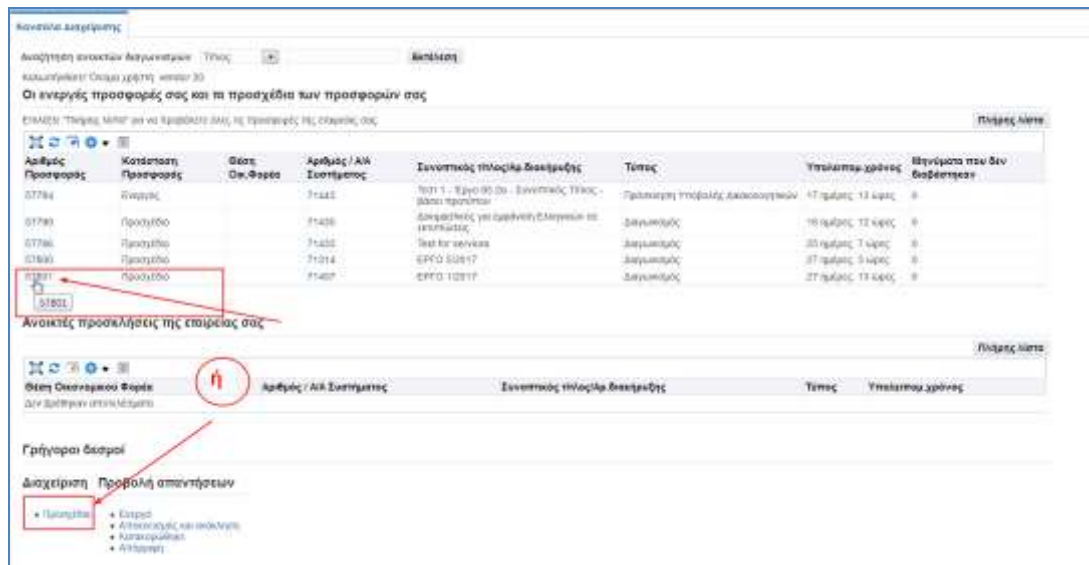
Κεντρική Διαχείρισης

Αναζήτηση ανοικτών διαγωνισμών Τίτλος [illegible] Εκτέλεση

Καλωσήρθατε! Όνομα χρήστη: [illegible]

Οι ενεργές προσφορές σας και τα προσχέδια των προσφορών σας

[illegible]

Πλήρης λίστα

| Αριθμός Προσφοράς | Κατάσταση Προσφοράς | Θέση Οικ.Φορέα | Αριθμός / Α/Α Συστήματος | Συνοπτικός τίτλος/Αρ.Διακήρυξης | Τύπος | Υπολειπομ.χρόνος | Μηνύματα που δεν διαβάστηκαν |
|---|---|---|---|---|---|---|---|
| 57784 | Ενεργός | | 71443 | Test 1 - Έργο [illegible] | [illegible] | 17 ημέρες 13 ώρες | 0 |
| 57790 | Προσχέδιο | | 71450 | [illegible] | Διαγωνισμός | 18 ημέρες 12 ώρες | 0 |
| 57796 | Προσχέδιο | | 71455 | Test for services | Διαγωνισμός | 20 ημέρες 7 ώρες | 0 |
| 57800 | Προσχέδιο | | 71314 | ΕΡΓΟ 5/2017 | Διαγωνισμός | 27 ημέρες 3 ώρες | 0 |
| 57801 | Προσχέδιο | | 71407 | ΕΡΓΟ 1/2017 | Διαγωνισμός | 27 ημέρες 11 ώρες | 0 |

57801

Ανοικτές προσκλήσεις της εταιρείας σας

Πλήρης λίστα

| Θέση Οικονομικού Φορέα | Αριθμός / Α/Α Συστήματος | Συνοπτικός τίτλος/Αρ.Διακήρυξης | Τύπος | Υπολειπομ.χρόνος |
|---|---|---|---|---|
| Δεν βρέθηκαν αποτελέσματα | | | | |

ή

Γρήγοροι δεσμοί

Διαχείριση Προβολή απαντήσεων

• Προσχέδια
• Ενεργά
• Αποσυρμένες και ακυρωμένες
• Κατακυρωμένες
• Απόρριψη